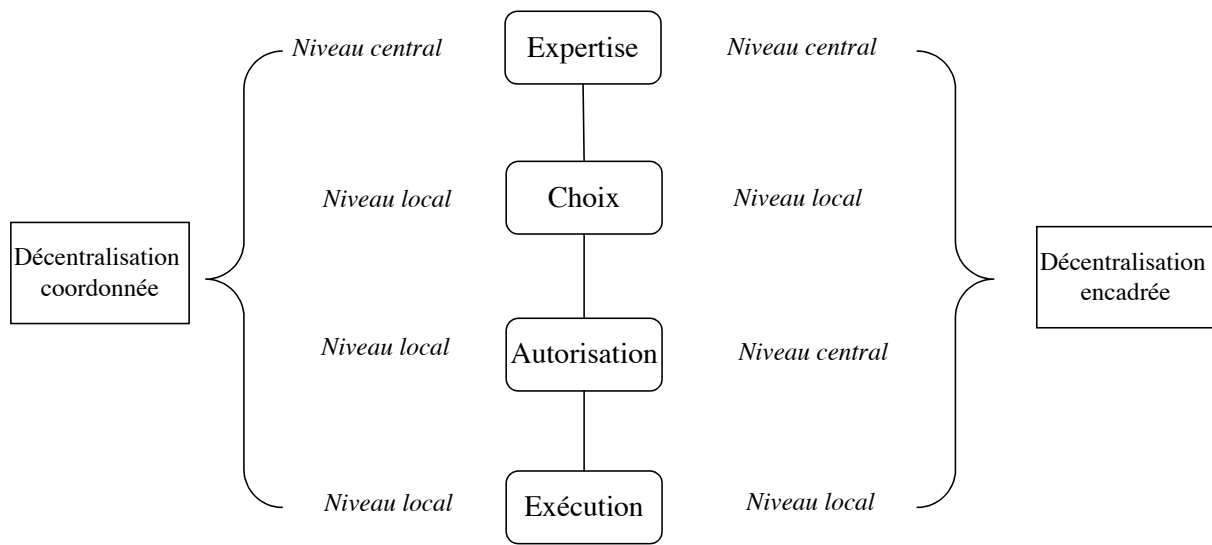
Niveau central
Expertise
Niveau central

Niveau local
Choix
Niveau local

Décentralisation coordonnée

Décentralisation encadrée

Niveau local
Autorisation
Niveau central

Niveau local
Exécution
Niveau local